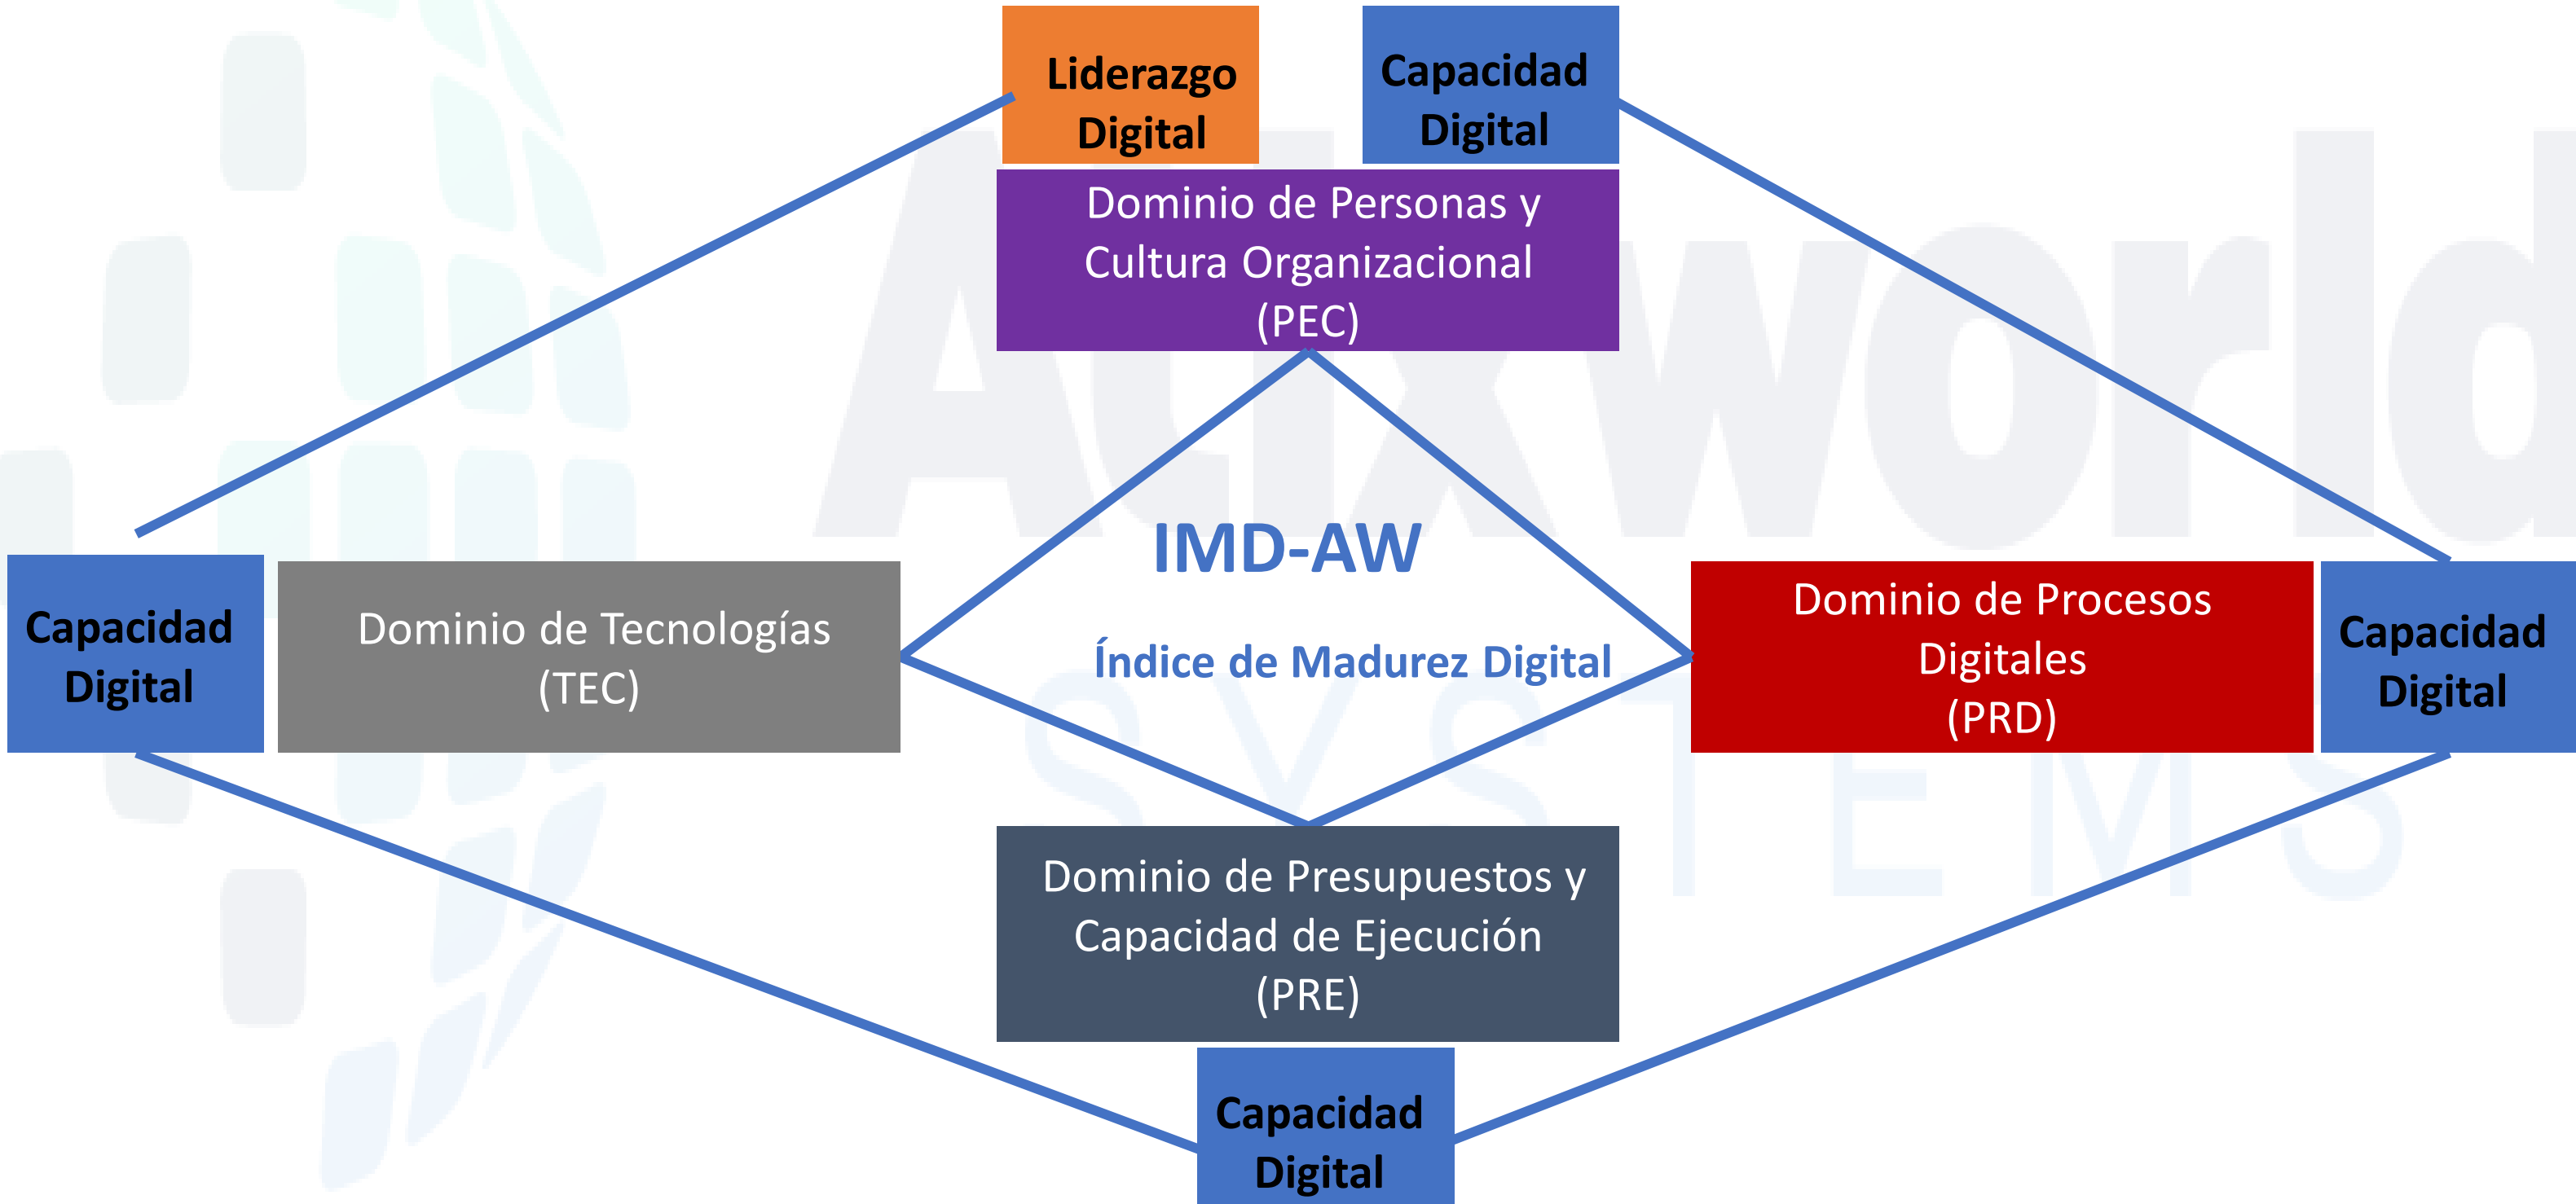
Liderazgo Digital

Capacidad Digital

Dominio de Personas y Cultura Organizacional (PEC)

IMD-AW

Índice de Madurez Digital

Capacidad Digital

Dominio de Tecnologías (TEC)

Dominio de Procesos Digitales (PRD)

Capacidad Digital

Dominio de Presupuestos y Capacidad de Ejecución (PRE)

Capacidad Digital

AUXworld SYSTEMS